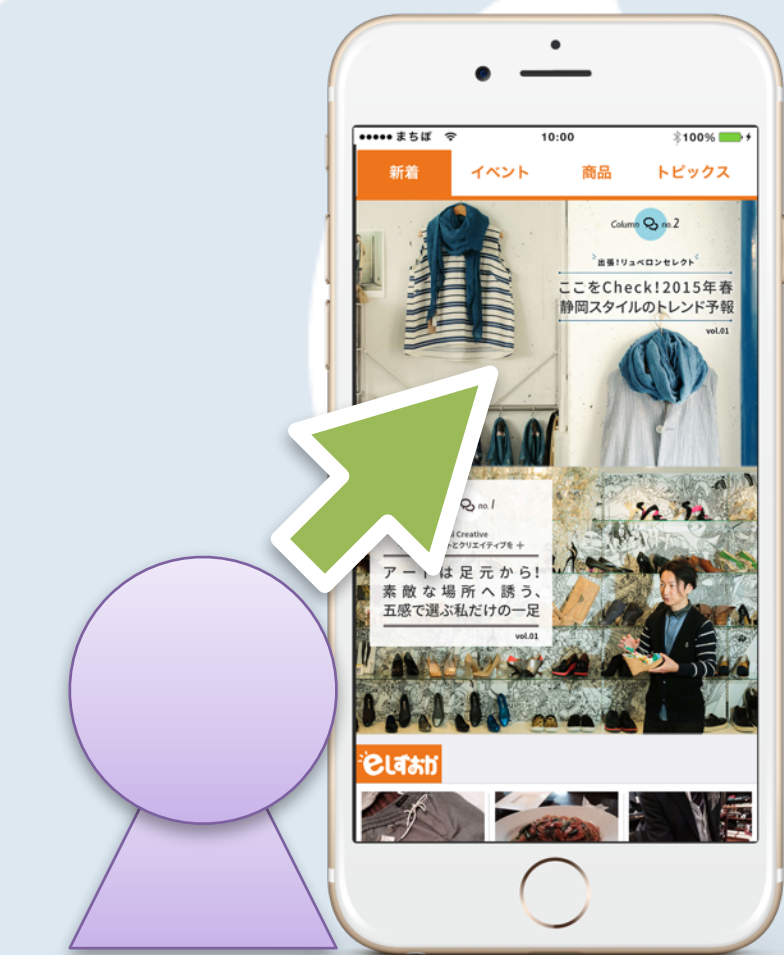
●●●●● まちぽ 10:00 100%

新着 イベント 商品 トピックス

Column no.2

出張!リュベロンセレクト

ここをCheck!2015年春 静岡スタイルのトレンド予報

vol.01

no.1

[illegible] Creative
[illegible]とクリエイティブを +

アー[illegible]は足元から! 素敵な場所へ誘う、五感で選ぶ私だけの一足

vol.01

eしずおか